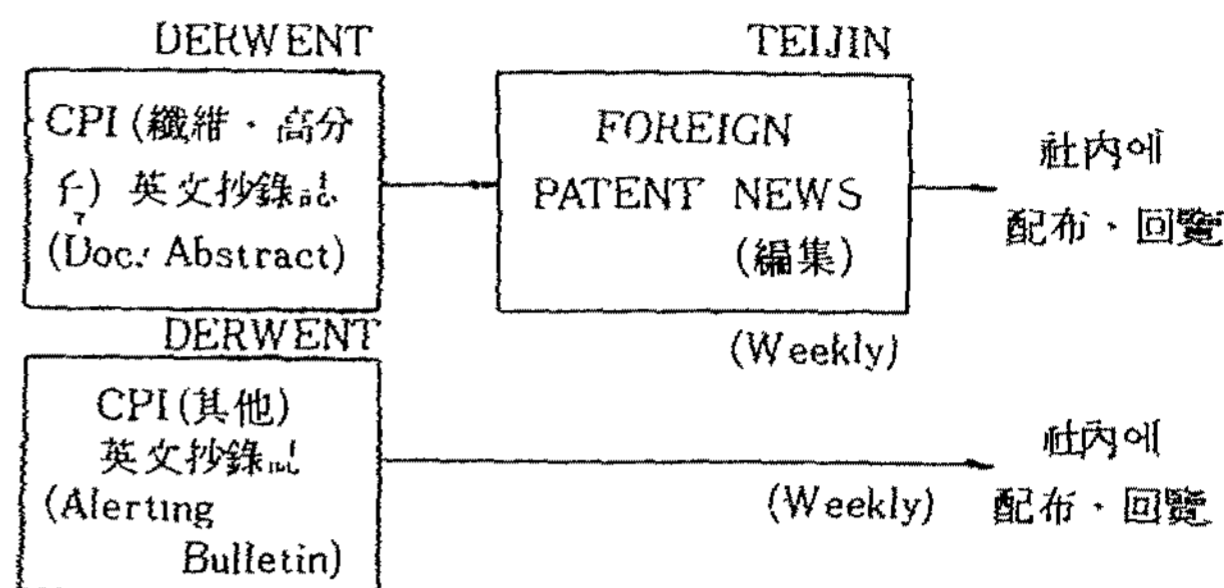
DERWENT

CPI (纖維・高分子) 英文抄錄誌 (Doc. Abstract)

TEIJIN

FOREIGN PATENT NEWS (編集)

社内에 配布・回覽

(Weekly)

DERWENT

CPI (其他) 英文抄錄誌 (Alerting Bulletin)

(Weekly)

社内에 配布・回覽